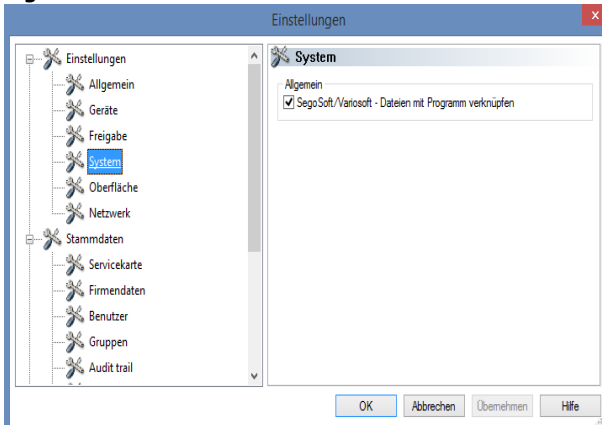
Einstellungen

Einstellungen
Allgemein
Geräte
Freigabe
System
Oberfläche
Netzwerk
Stammdaten
Servicekarte
Firmendaten
Benutzer
Gruppen
Audit trail

System

Allgemein
SegoSoft/Variosoft - Dateien mit Programm verknüpfen

OK
Abbrechen
Übernehmen
Hilfe